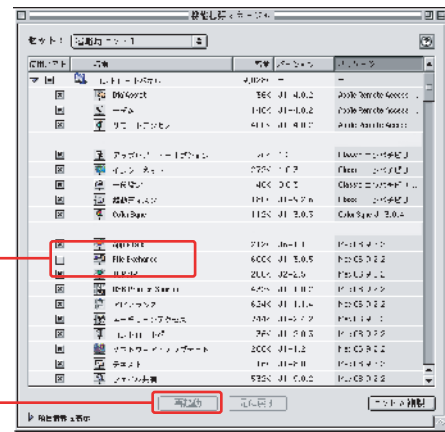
機能拡張マネージャ

セット: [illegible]

| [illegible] | 名前 | サイズ | バージョン | パッケージ |
|---|---|---|---|---|
| | コントロールパネル | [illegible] | – | – |
| ☒ | DialAssist | 16K | J1-4.0.2 | Apple Remote Access |
| ☒ | モデム | 140K | J1-4.0.2 | Apple Remote Access |
| ☒ | リモートアクセス | 64K | J1-4.0.2 | Apple Remote Access |
| ☒ | アップルメニューオプション | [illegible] | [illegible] | Classic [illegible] |
| ☒ | インターネット | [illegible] | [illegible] | Classic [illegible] |
| ☒ | 一般設定 | 40K | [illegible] | Classic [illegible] |
| ☒ | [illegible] | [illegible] | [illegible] | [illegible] |
| ☒ | ColorSync | 112K | J1-3.0.3 | ColorSync 3.0.4 |
| ☒ | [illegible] | 212K | J1-1.1 | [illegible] |
| ☐ | File Exchange | 600K | J1-3.0.5 | Mac OS 9.2.2 |
| ☒ | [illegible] | 200K | J2-2.5 | Mac OS 9.2.2 |
| ☒ | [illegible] | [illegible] | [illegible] | Mac OS 9.2.2 |
| ☒ | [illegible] | 624K | J1-1.1.6 | Mac OS 9.2.2 |
| ☒ | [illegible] | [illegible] | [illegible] | Mac OS 9.2.2 |
| ☒ | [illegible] | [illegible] | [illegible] | Mac OS 9.2.2 |
| ☒ | ソフトウェア・アップデート | 200K | J1-1.2 | Mac OS 9.2.2 |
| ☒ | メモリ | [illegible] | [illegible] | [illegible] |
| ☒ | メモリ・マネージャ | 532K | J1-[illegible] | Mac OS 9.2.2 |

▶ 項目情報を表示

再起動 | 元に戻す | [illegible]